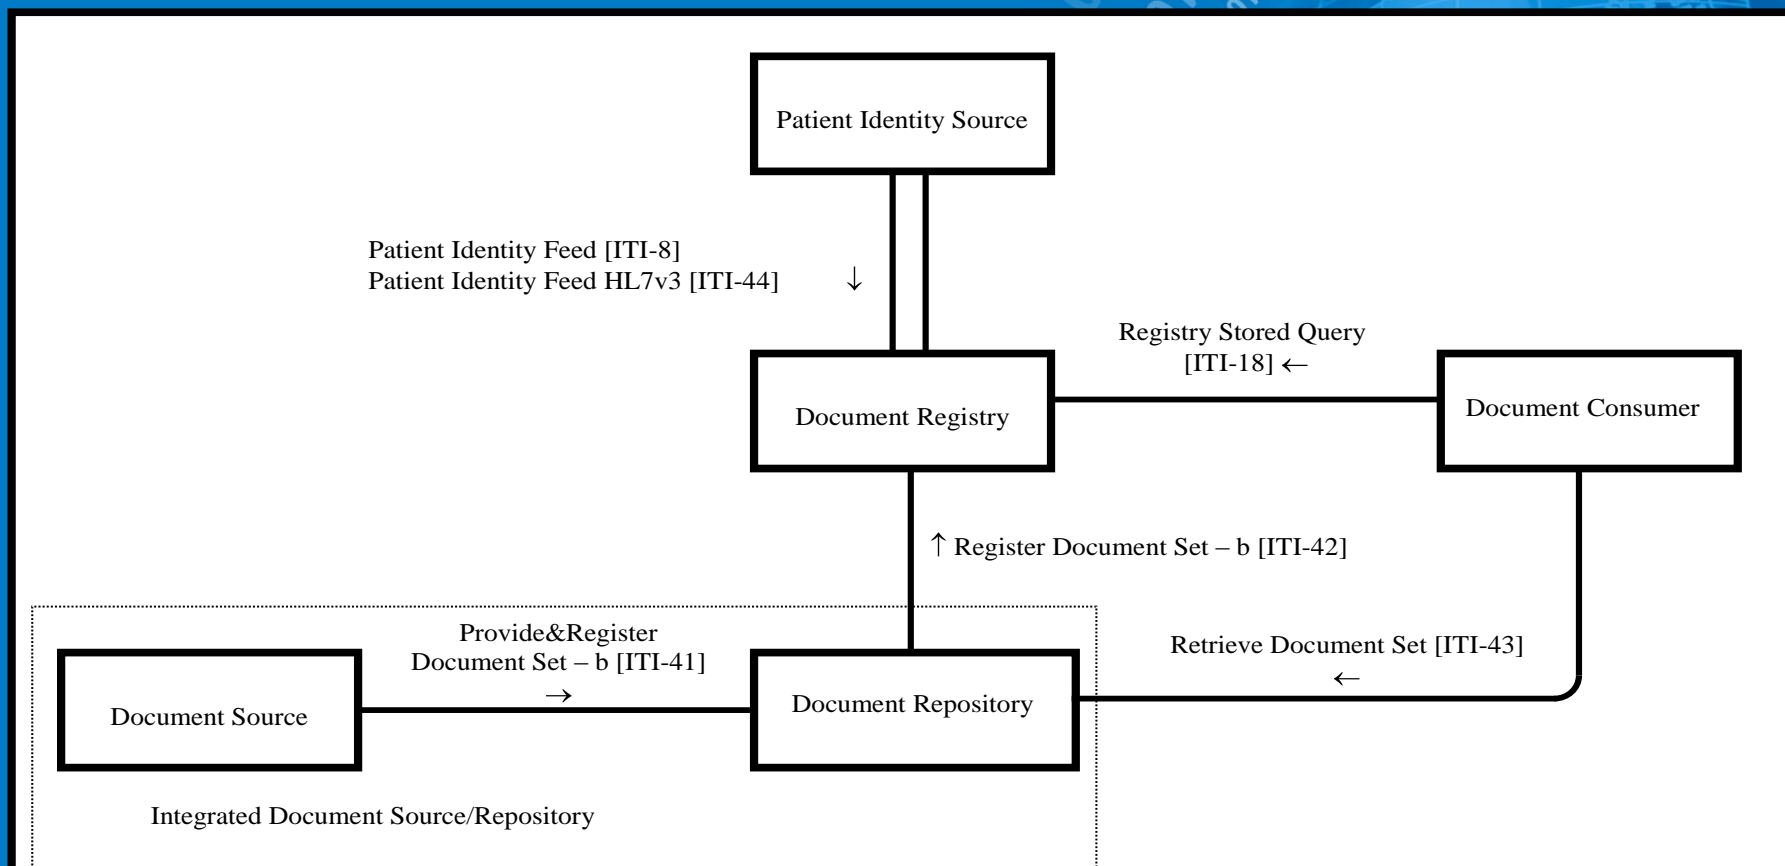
Patient Identity Source

Patient Identity Feed [ITI-8]
Patient Identity Feed HL7v3 [ITI-44] ↓

Registry Stored Query
[ITI-18] ←

Document Registry

Document Consumer

↑ Register Document Set – b [ITI-42]

Provide&Register
Document Set – b [ITI-41]
→

Retrieve Document Set [ITI-43]
←

Document Source

Document Repository

Integrated Document Source/Repository